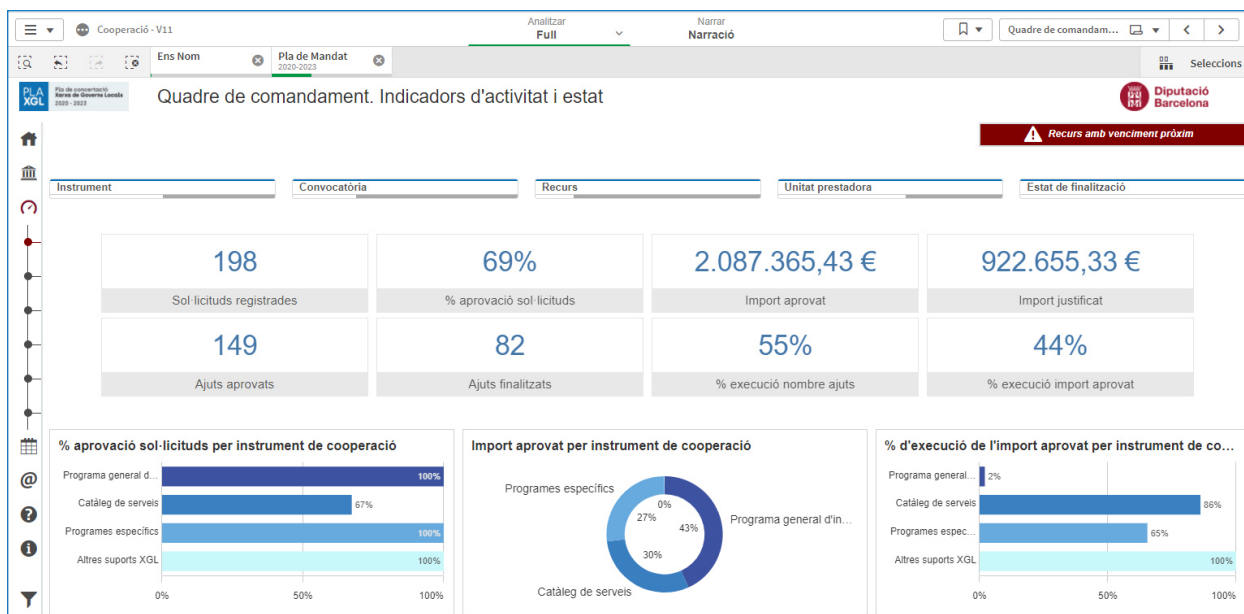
Cooperació - V11

Analitzar
Full

Narrar
Narració

Quadre de comandam...

Seleccions

Ens Nom

Pla de Mandat
2020-2023

PLA XGL
Pla de concertació Xarxa de Governs Locals 2020 - 2023

Quadre de comandament. Indicadors d'activitat i estat

Diputació Barcelona

Recurs amb venciment pròxim

Instrument

Convocatòria

Recurs

Unitat prestadora

Estat de finalització

198
Sol·licituds registrades

69%
% aprovació sol·licituds

2.087.365,43 €
Import aprovat

922.655,33 €
Import justificat

149
Ajuts aprovats

82
Ajuts finalitzats

55%
% execució nombre ajuts

44%
% execució import aprovat

% aprovació sol·licituds per instrument de cooperació

Programa general d...
100%
Catàleg de serveis
67%
Programes específics
100%
Altres suports XGL
100%
0%
50%
100%

Import aprovat per instrument de cooperació

Programes específics
0%
27%
43%
Programa general d'in...
30%
Catàleg de serveis

% d'execució de l'import aprovat per instrument de co...

Programa general...
2%
Catàleg de serveis
86%
Programes espec...
65%
Altres suports XGL
100%
0%
50%
100%